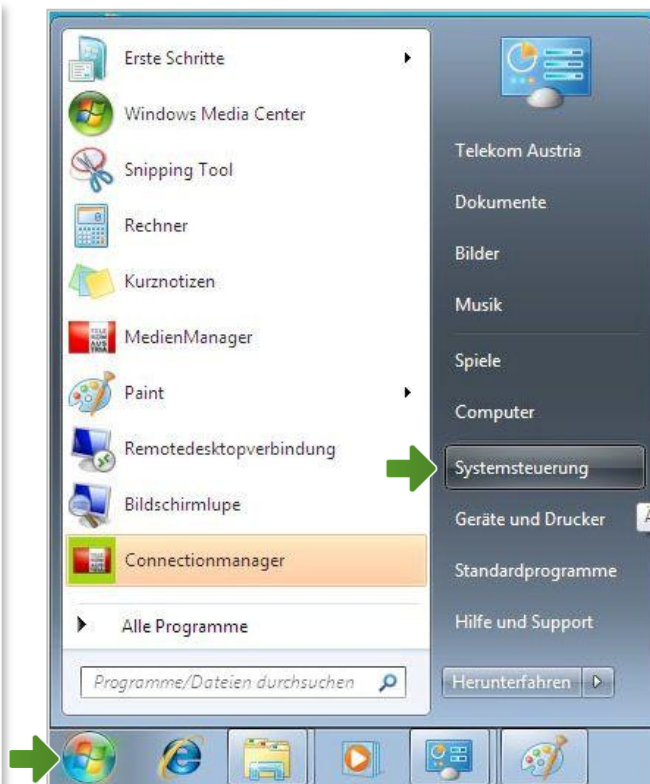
Erste Schritte
Windows Media Center
Snipping Tool
Rechner
Kurznotizen
MedienManager
Paint
Remotedesktopverbindung
Bildschirmlupe
Connectionmanager
Alle Programme
Programme/Dateien durchsuchen

Telekom Austria
Dokumente
Bilder
Musik
Spiele
Computer
Systemsteuerung
Geräte und Drucker
Standardprogramme
Hilfe und Support
Herunterfahren